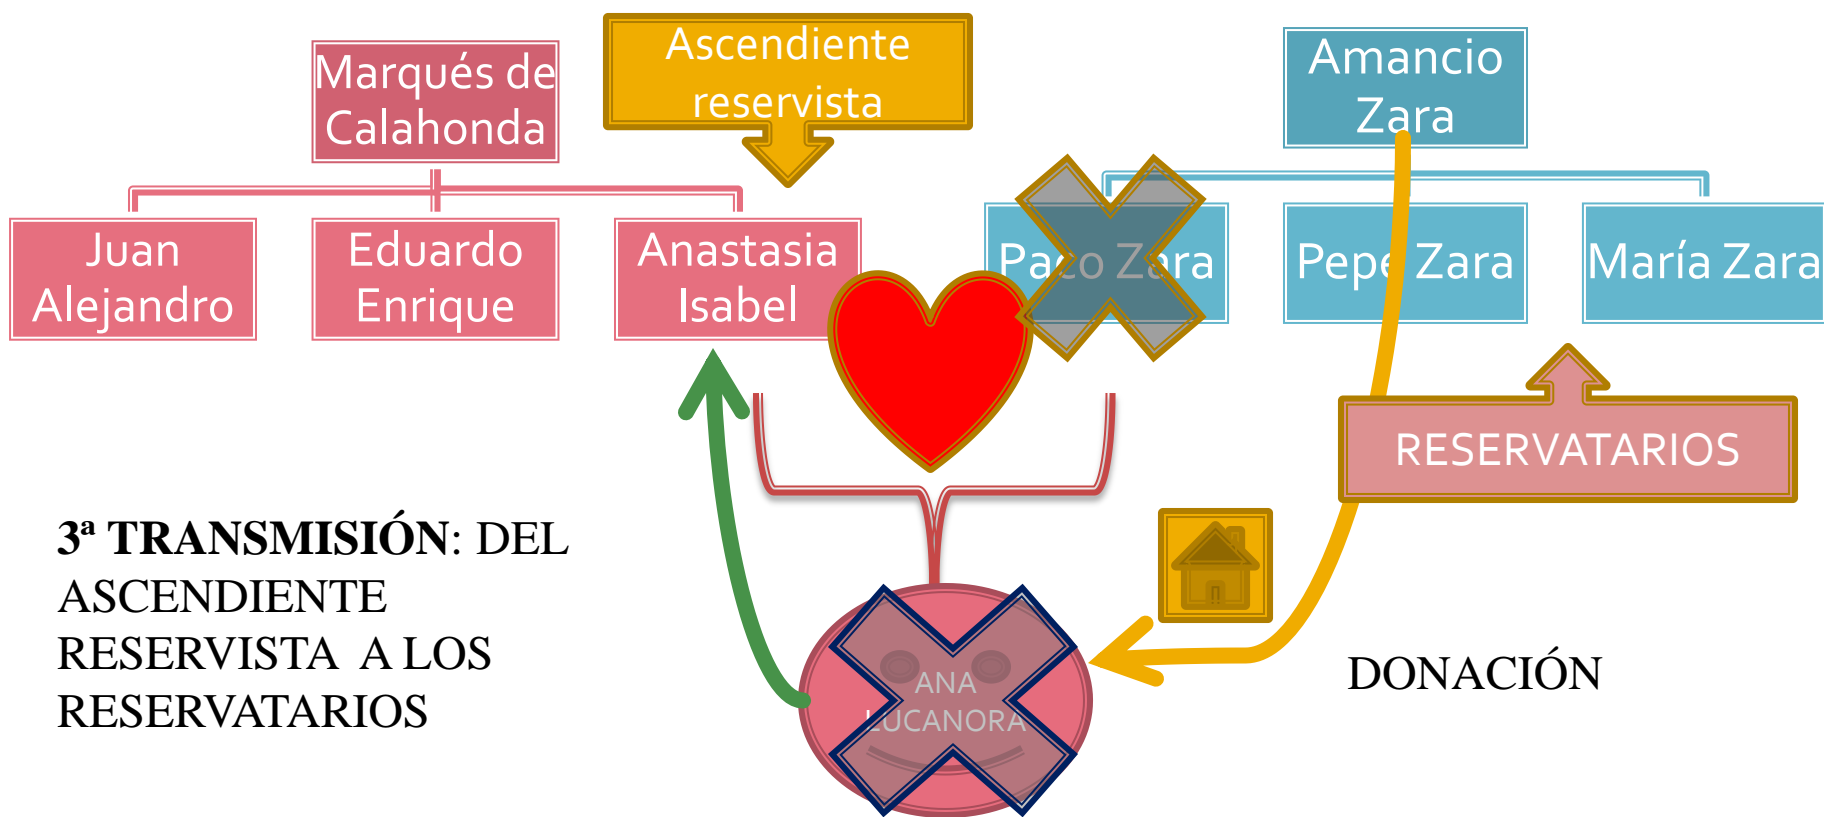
Marqués de Calahonda

Ascendiente reservista

Amancio Zara

Juan Alejandro

Eduardo Enrique

Anastasia Isabel

Paco Zara

Pepe Zara

María Zara

RESERVATARIOS

**3ª TRANSMISIÓN**: DEL ASCENDIENTE RESERVISTA A LOS RESERVATARIOS

ANA LUCANORA

DONACIÓN